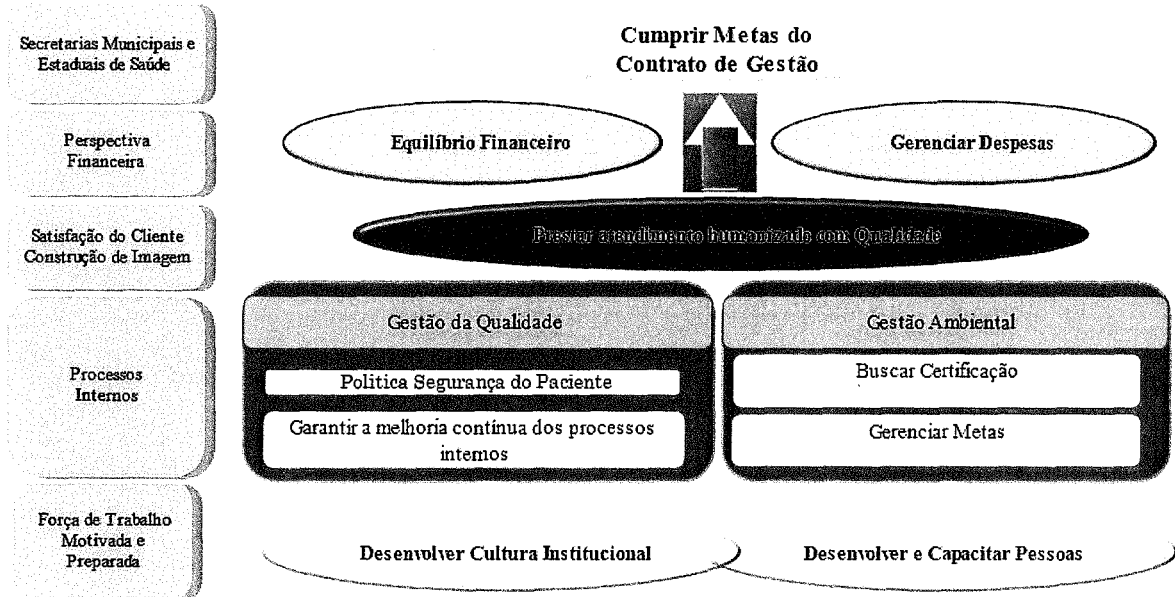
Secretarias Municipais e Estaduais de Saúde

Cumprir Metas do Contrato de Gestão

Perspectiva Financeira

Equilíbrio Financeiro

Gerenciar Despesas

Satisfação do Cliente Construção de Imagem

Prestar atendimento humanizado com Qualidade

Processos Internos

Gestão da Qualidade

Politica Segurança do Paciente

Garantir a melhoria contínua dos processos internos

Gestão Ambiental

Buscar Certificação

Gerenciar Metas

Força de Trabalho Motivada e Preparada

Desenvolver Cultura Institucional

Desenvolver e Capacitar Pessoas